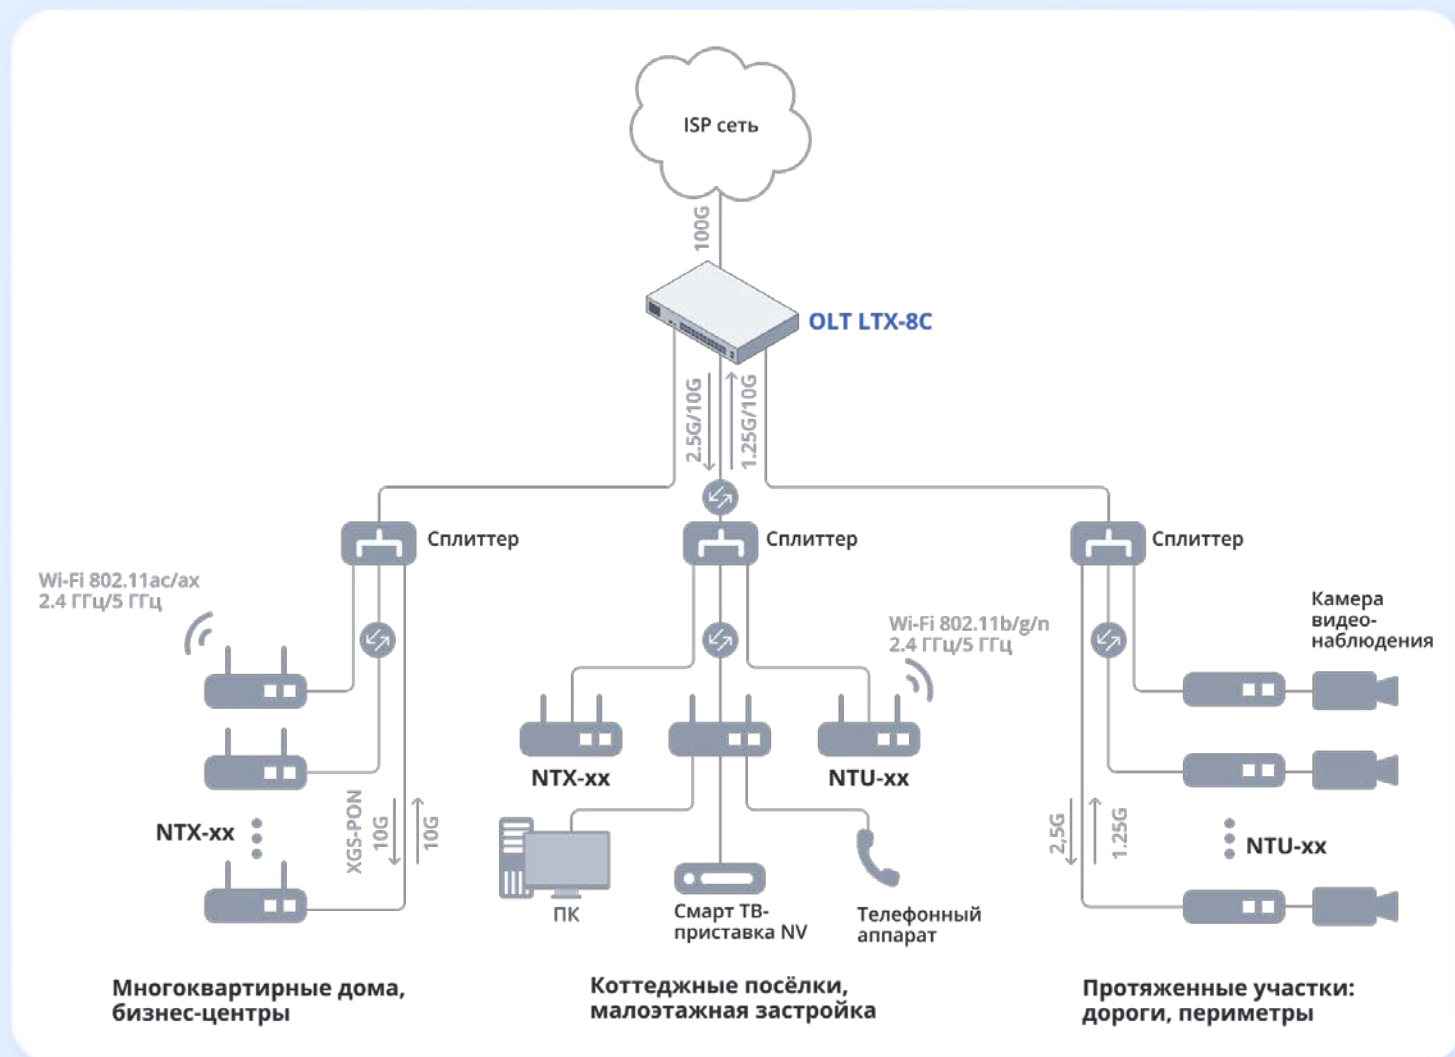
ISP сеть

100G

OLT LTX-8C

2.5G/10G

1.25G/10G

Сплиттер

Сплиттер

Сплиттер

Wi-Fi 802.11ac/ax
2.4 ГГц/5 ГГц

NTX-xx

XGS-PON

10G

10G

Wi-Fi 802.11b/g/n
2.4 ГГц/5 ГГц

NTX-xx

NTU-xx

ПК

Смарт ТВ-приставка NV

Телефонный аппарат

Камера видео-наблюдения

2.5G

1.25G

NTU-xx

Многоквартирные дома, бизнес-центры

Коттеджные посёлки, малоэтажная застройка

Протяженные участки: дороги, периметры